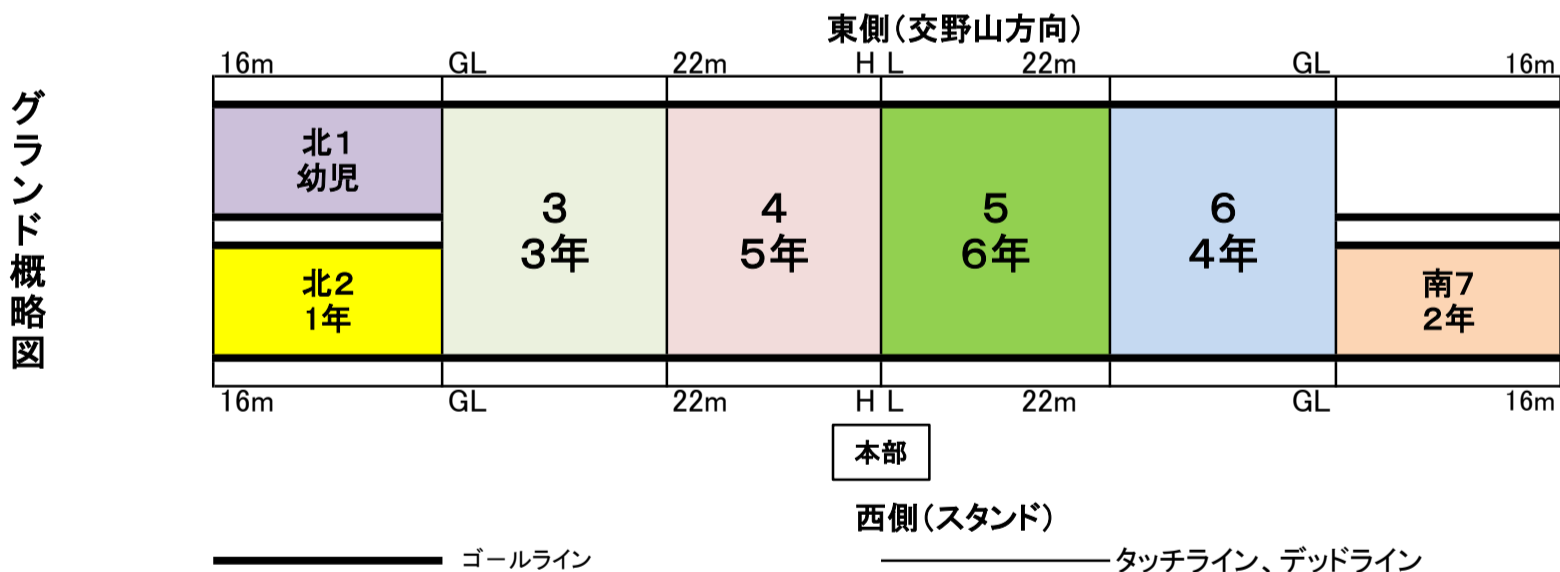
グランド概略図

東側（交野山方向）

16m GL 22m H L 22m GL 16m

北１
幼児

北２
1年

3
3年

4
5年

5
6年

6
4年

南7
2年

16m GL 22m H L 22m GL 16m

本部

西側（スタンド）

ゴールライン

タッチライン、デッドライン